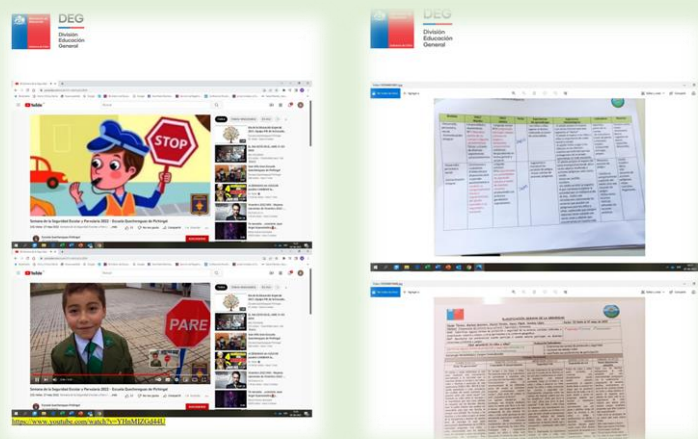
DEG
División
Educación
General

DEG
División
Educación
General

YouTube

STOP

Semana de la Seguridad Escolar y Parvularia 2022 - Escuela Quechereguas de Pichingal

YouTube

PARE

Semana de la Seguridad Escolar y Parvularia 2022 - Escuela Quechereguas de Pichingal

https://www.youtube.com/watch?v=YHoMIZGd44U

PLANIFICACIÓN SEMANA DE LA SEGURIDAD